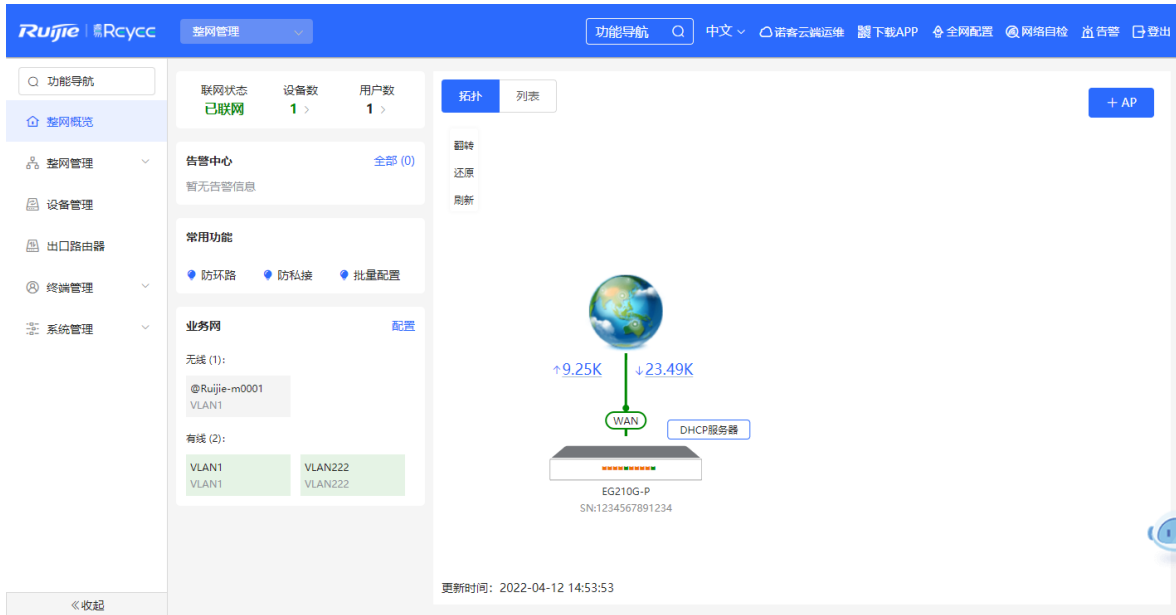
Ruijie | 睿易Rcycc
整网管理
功能导航
中文
诺客云端运维
下载APP
全网配置
网络自检
告警
登出

功能导航
整网概览
整网管理
设备管理
出口路由器
终端管理
系统管理
≪收起

联网状态
已联网
设备数
1 >
用户数
1 >

告警中心
全部 (0)
暂无告警信息

常用功能
防环路
防私接
批量配置

业务网
配置
无线 (1):
@Ruijie-m0001
VLAN1
有线 (2):
VLAN1
VLAN1
VLAN222
VLAN222

拓扑
列表
+ AP
翻转
还原
刷新

↑9.25K
↓23.49K
WAN
DHCP服务器
EG210G-P
SN:1234567891234

更新时间: 2022-04-12 14:53:53